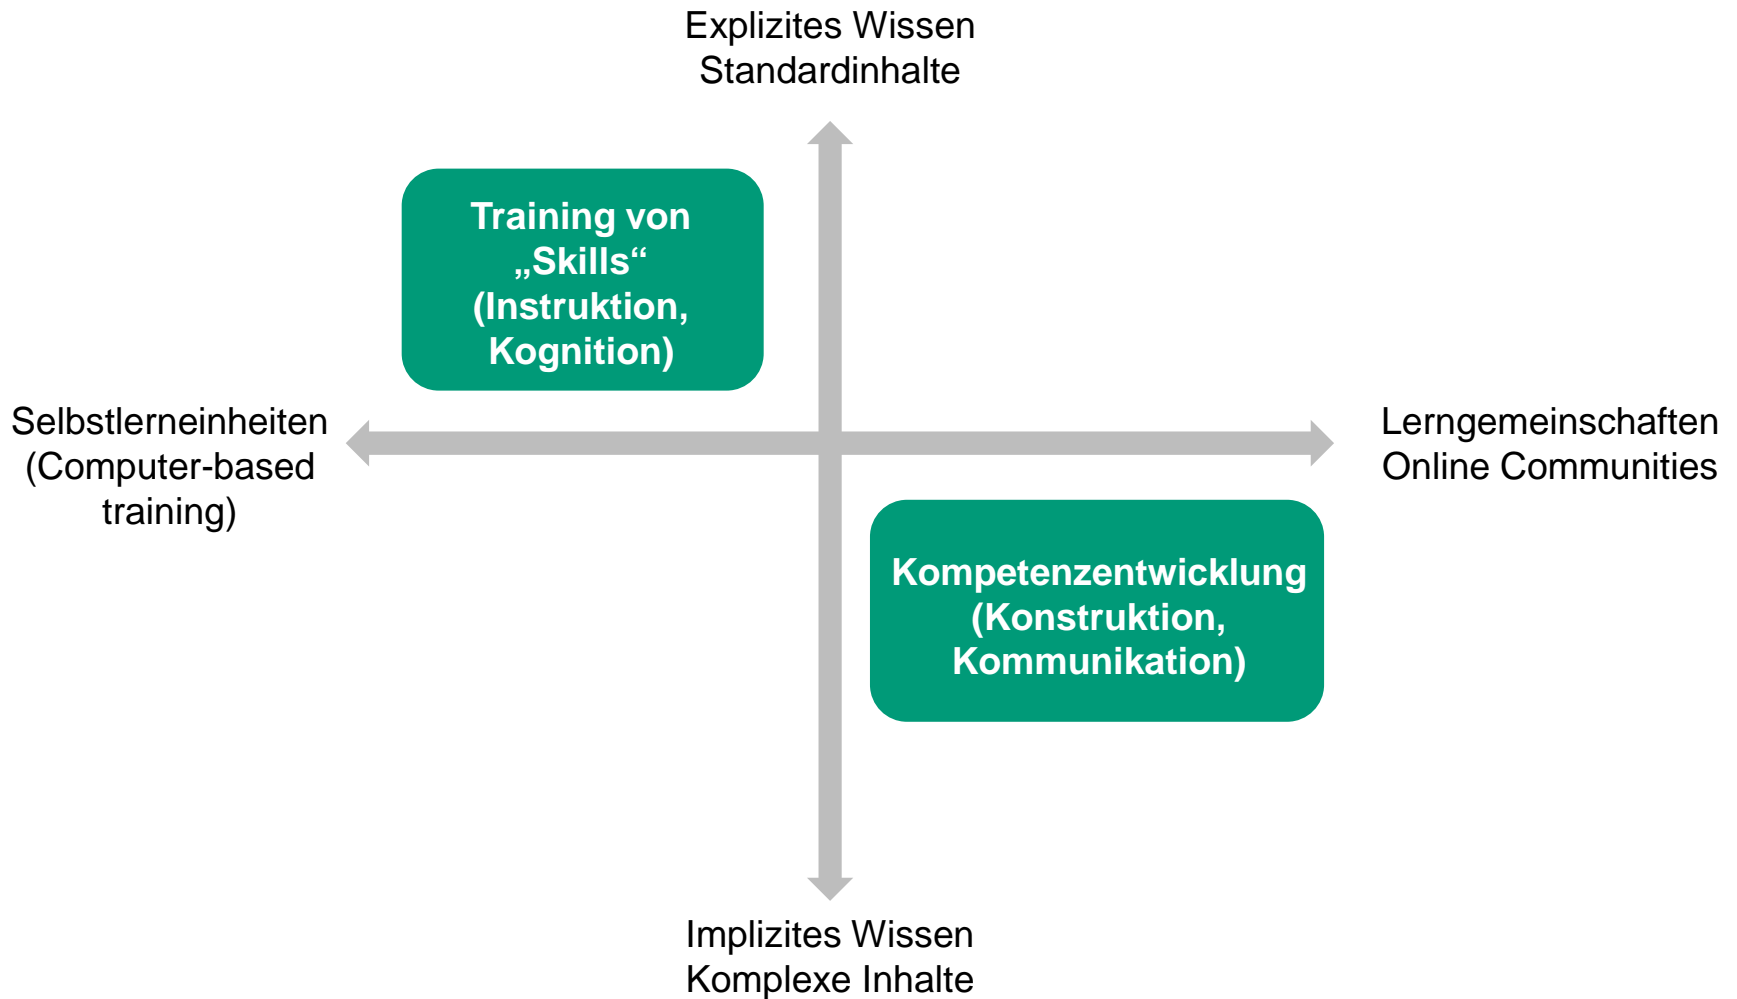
Explizites Wissen
Standardinhalte

Training von „Skills“ (Instruktion, Kognition)

Selbstlerneinheiten (Computer-based training)

Lerngemeinschaften
Online Communities

Kompetenzentwicklung (Konstruktion, Kommunikation)

Implizites Wissen
Komplexe Inhalte